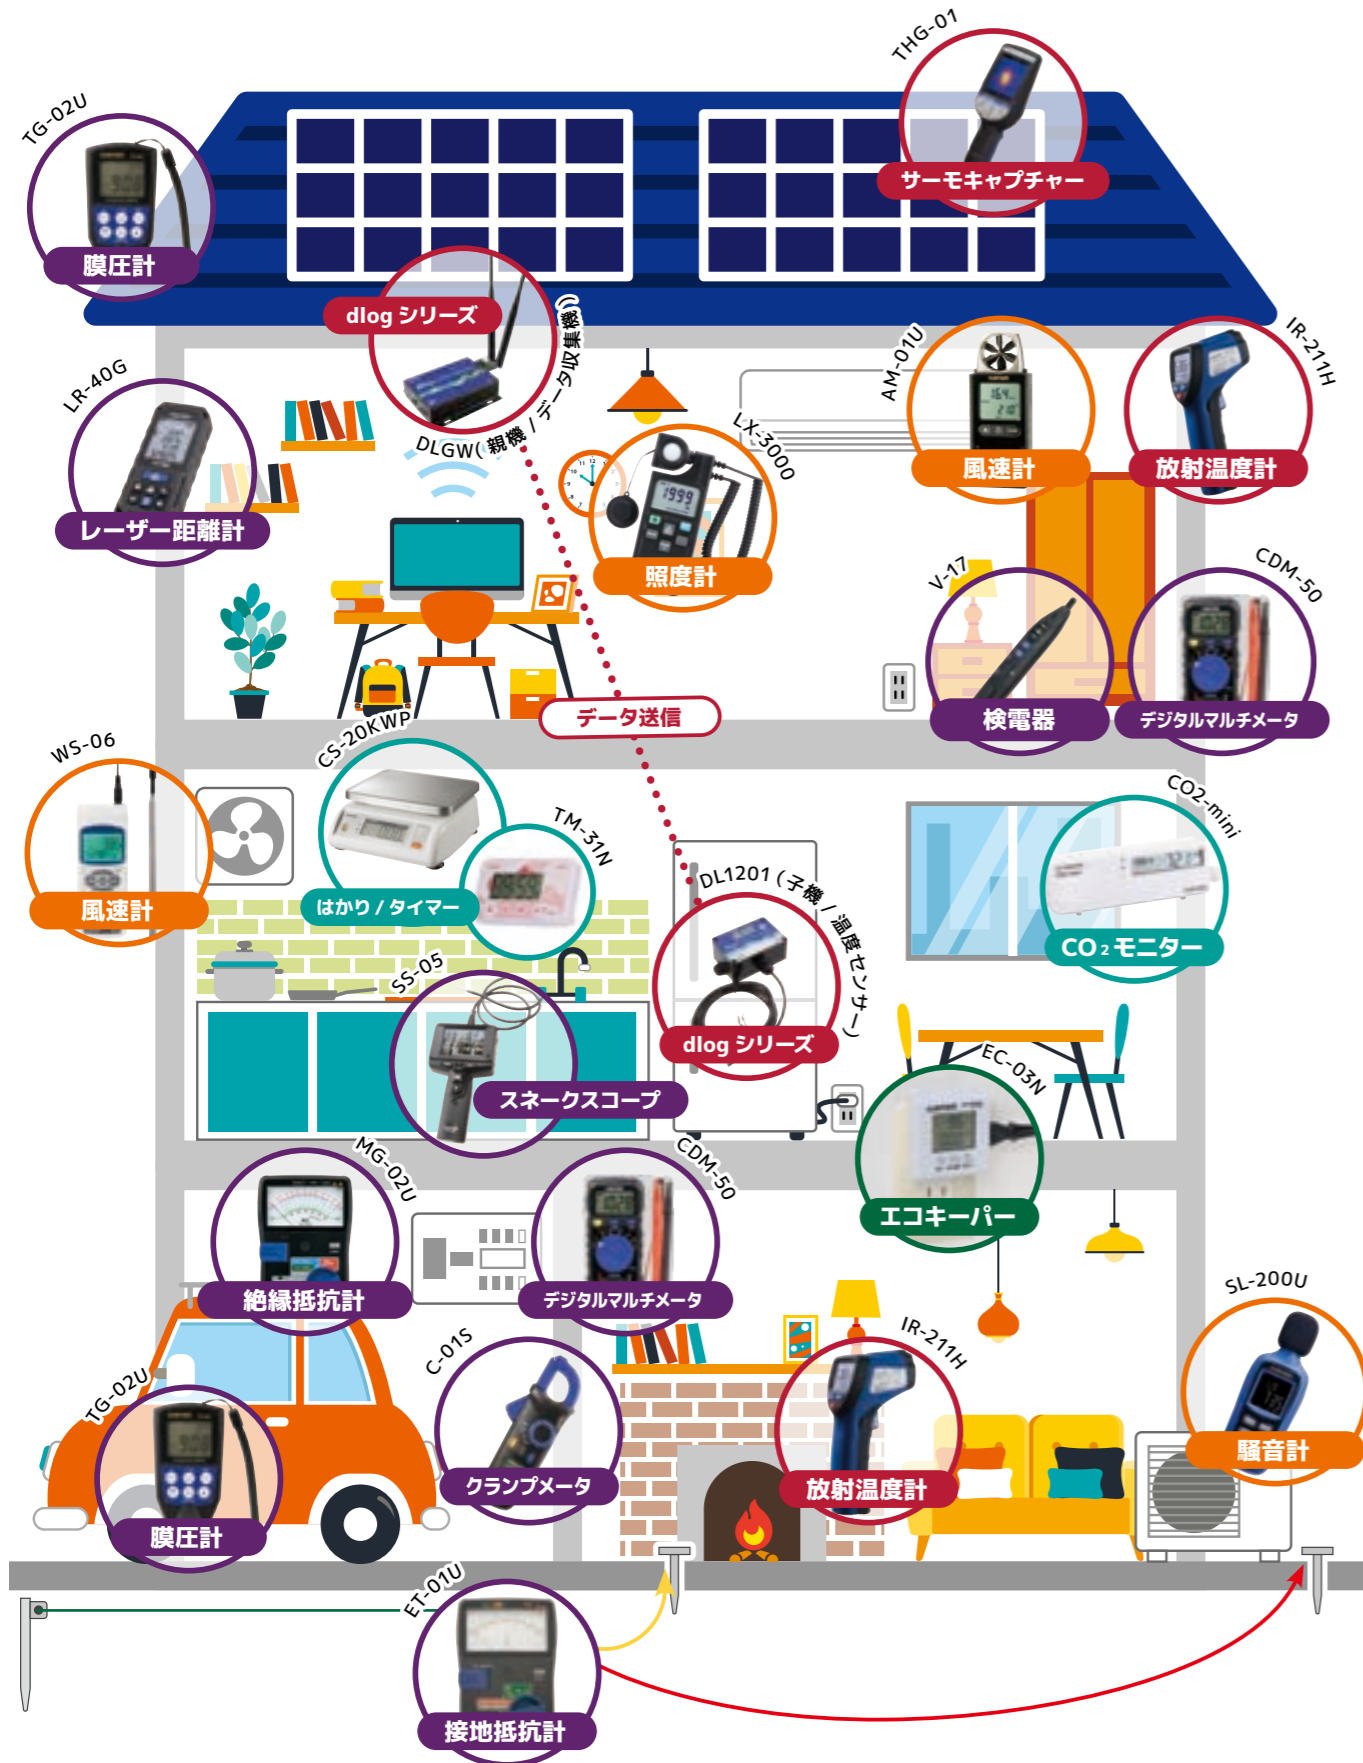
THG-01
サーモキャプチャー

TG-02U
膜圧計

dlog シリーズ
DLGW(親機 / データ収集機)

LR-40G
レーザー距離計

LX-3000
照度計

AM-01U
風速計

IR-211H
放射温度計

V-17
検電器

CDM-50
デジタルマルチメータ

データ送信

WS-06
風速計

CS-20KWP
はかり / タイマー
TM-31N

DL1201 (子機 / 温度センサー)
dlog シリーズ

CO2-mini
$CO_2$モニター

SS-05
スネークスコープ

EC-03N
エコキーパー

MG-02U
絶縁抵抗計

CDM-50
デジタルマルチメータ

SL-200U
騒音計

TG-02U
膜圧計

C-01S
クランプメータ

IR-211H
放射温度計

ET-01U
接地抵抗計